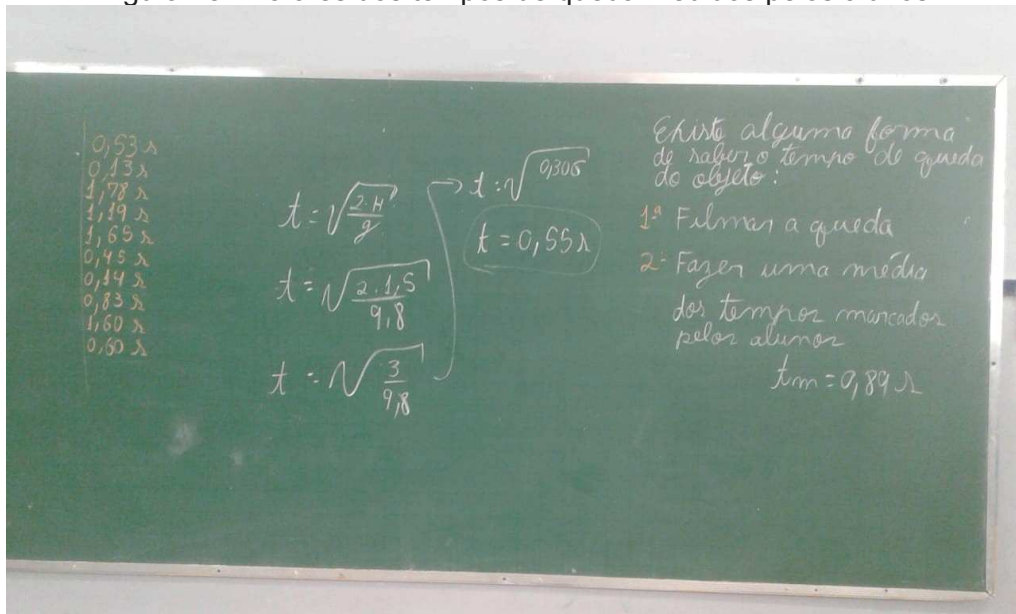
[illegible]

0,53 s
0,13 s
1,78 s
1,19 s
1,65 s
0,45 s
0,14 s
0,83 s
1,60 s
0,60 s

$t = \sqrt{\frac{2 \cdot H}{g}}$

$t = \sqrt{\frac{2 \cdot 1,5}{9,8}}$

$t = \sqrt{\frac{3}{9,8}}$

$t = \sqrt{0,306}$

$t = 0,55 s$

Existe alguma forma de saber o tempo de queda do objeto:

1ª Filmar a queda

2ª Fazer uma média dos tempos marcados pelos alunos

$t_m = 0,89 s$